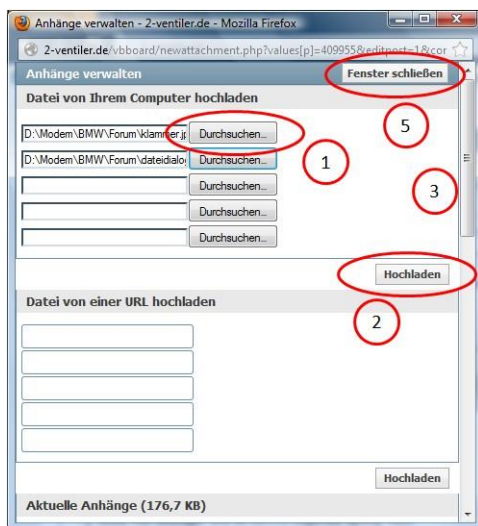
Anhänge verwalten - 2-ventiler.de - Mozilla Firefox

2-ventiler.de/vbboard/newattachment.php?values[p]=409955&editpost=1&cor

Anhänge verwalten

Fenster schließen

Datei von Ihrem Computer hochladen

D:\Modem\BMW\Forum\klammer.jp Durchsuchen...

D:\Modem\BMW\Forum\dateidialo Durchsuchen...

Durchsuchen...

Durchsuchen...

Durchsuchen...

5

1

3

Hochladen

Datei von einer URL hochladen

2

Hochladen

Aktuelle Anhänge (176,7 KB)